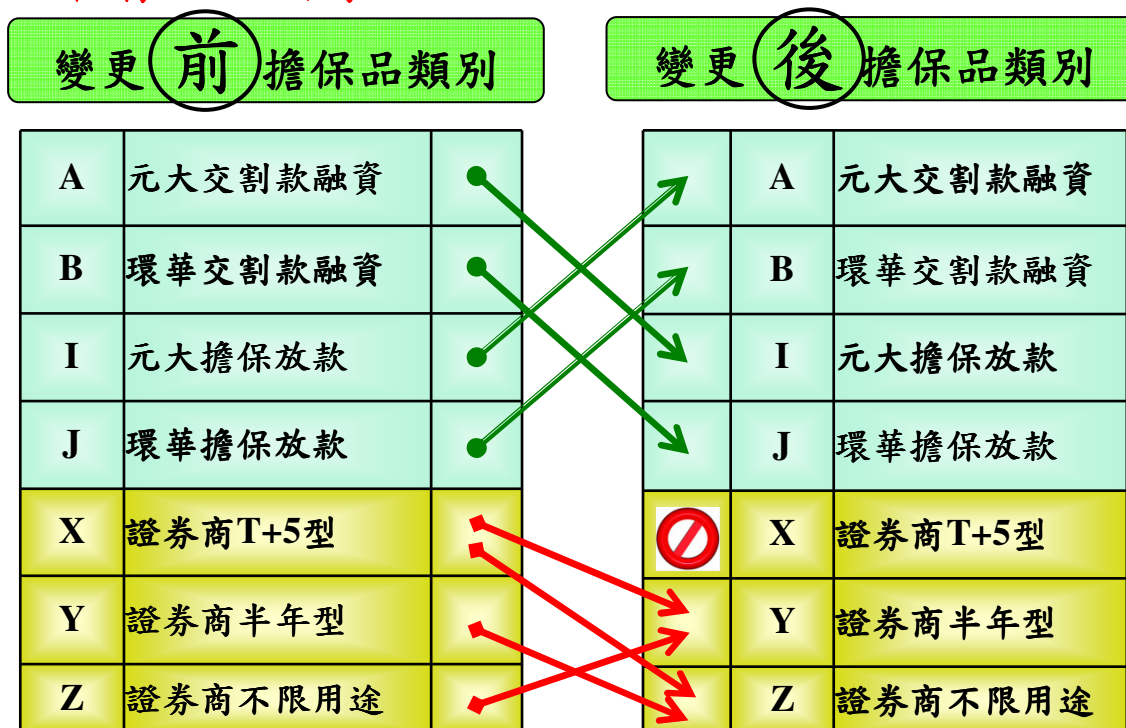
變更前擔保品類別

變更後擔保品類別

| A | 元大交割款融資 |
|---|---|
| B | 環華交割款融資 |
| I | 元大擔保放款 |
| J | 環華擔保放款 |
| X | 證券商T+5型 |
| Y | 證券商半年型 |
| Z | 證券商不限用途 |

| A | 元大交割款融資 |
|---|---|
| B | 環華交割款融資 |
| I | 元大擔保放款 |
| J | 環華擔保放款 |
| X | 證券商T+5型 |
| Y | 證券商半年型 |
| Z | 證券商不限用途 |